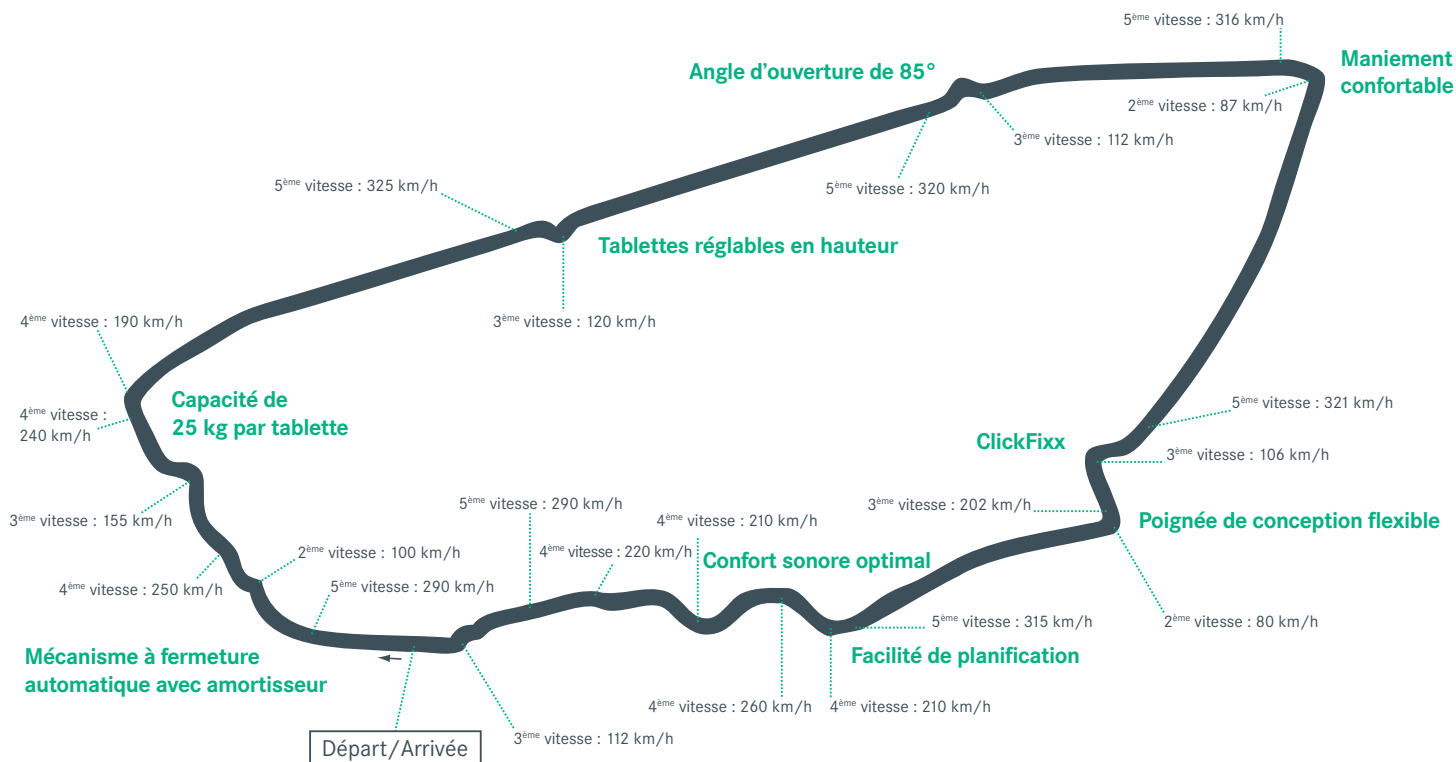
5$^{ème}$ vitesse : 316 km/h

Maniement confortable

Angle d'ouverture de 85°

2$^{ème}$ vitesse : 87 km/h

3$^{ème}$ vitesse : 112 km/h

5$^{ème}$ vitesse : 325 km/h

5$^{ème}$ vitesse : 320 km/h

Tablettes réglables en hauteur

4$^{ème}$ vitesse : 190 km/h

3$^{ème}$ vitesse : 120 km/h

Capacité de 25 kg par tablette

4$^{ème}$ vitesse : 240 km/h

5$^{ème}$ vitesse : 321 km/h

ClickFixx

3$^{ème}$ vitesse : 106 km/h

3$^{ème}$ vitesse : 202 km/h

Poignée de conception flexible

3$^{ème}$ vitesse : 155 km/h

5$^{ème}$ vitesse : 290 km/h

4$^{ème}$ vitesse : 210 km/h

2$^{ème}$ vitesse : 100 km/h

4$^{ème}$ vitesse : 220 km/h

Confort sonore optimal

4$^{ème}$ vitesse : 250 km/h

5$^{ème}$ vitesse : 290 km/h

5$^{ème}$ vitesse : 315 km/h

2$^{ème}$ vitesse : 80 km/h

Mécanisme à fermeture automatique avec amortisseur

Facilité de planification

4$^{ème}$ vitesse : 260 km/h

4$^{ème}$ vitesse : 210 km/h

3$^{ème}$ vitesse : 112 km/h

Départ/Arrivée